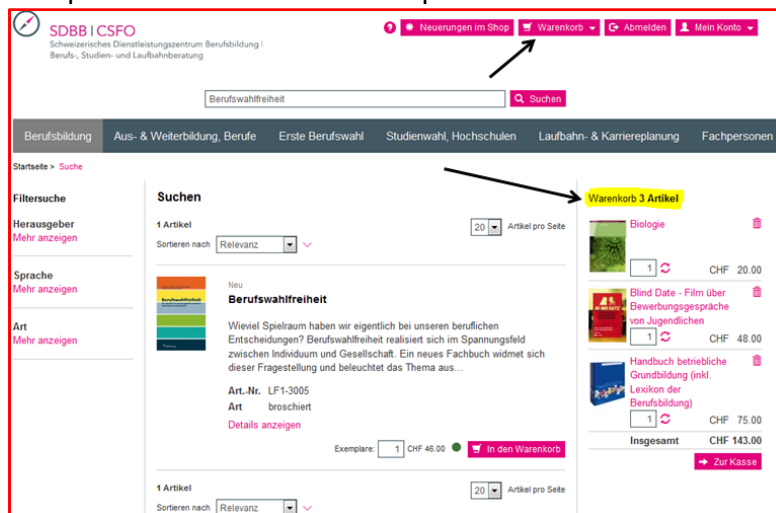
SDBB | CSFO
Schweizerisches Dienstleistungszentrum Berufsbildung | Berufs-, Studien- und Laufbahnberatung

Neuerungen im Shop | Warenkorb | Abmelden | Mein Konto

Berufswahlfreiheit | Suchen

Berufsbildung | Aus- & Weiterbildung, Berufe | Erste Berufswahl | Studienwahl, Hochschulen | Laufbahn- & Karriereplanung | Fachpersonen

Startseite > Suche

Filtersuche

Herausgeber
Mehr anzeigen

Sprache
Mehr anzeigen

Art
Mehr anzeigen

Suchen

1 Artikel
Sortieren nach Relevanz
20 Artikel pro Seite

Neu
Berufswahlfreiheit
Wieviel Spielraum haben wir eigentlich bei unseren beruflichen Entscheidungen? Berufswahlfreiheit realisiert sich im Spannungsfeld zwischen Individuum und Gesellschaft. Ein neues Fachbuch widmet sich dieser Fragestellung und beleuchtet das Thema aus...

Art.-Nr. LF1-3005
Art broschiert
Details anzeigen

Exemplare: 1 CHF 46.00 In den Warenkorb

1 Artikel
Sortieren nach Relevanz
20 Artikel pro Seite

Warenkorb 3 Artikel

Biologie
1 CHF 20.00

Blind Date - Film über Bewerbungsgespräche von Jugendlichen
1 CHF 48.00

Handbuch betriebliche Grundbildung (inkl. Lexikon der Berufsbildung)
1 CHF 75.00

Insgesamt CHF 143.00

Zur Kasse